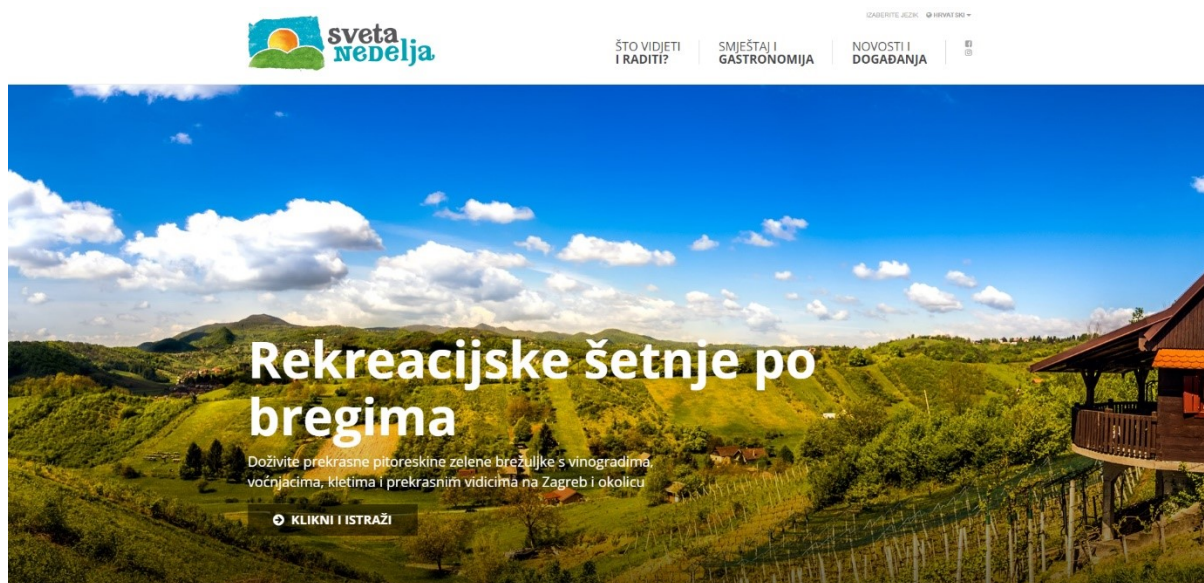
sveta
Nedelja

IZABERITE JEZIK HRVATSKI

ŠTO VIDJETI I RADITI?

SMJEŠTAJ I GASTRONOMIJA

NOVOSTI I DOGAĐANJA

Rekreacijske šetnje po bregima

Doživite prekrasne pitoreskine zelene brežuljke s vinogradima, voćnjacima, kletima i prekrasnim vidicima na Zagreb i okolicu

KLIKNI I ISTRAŽI